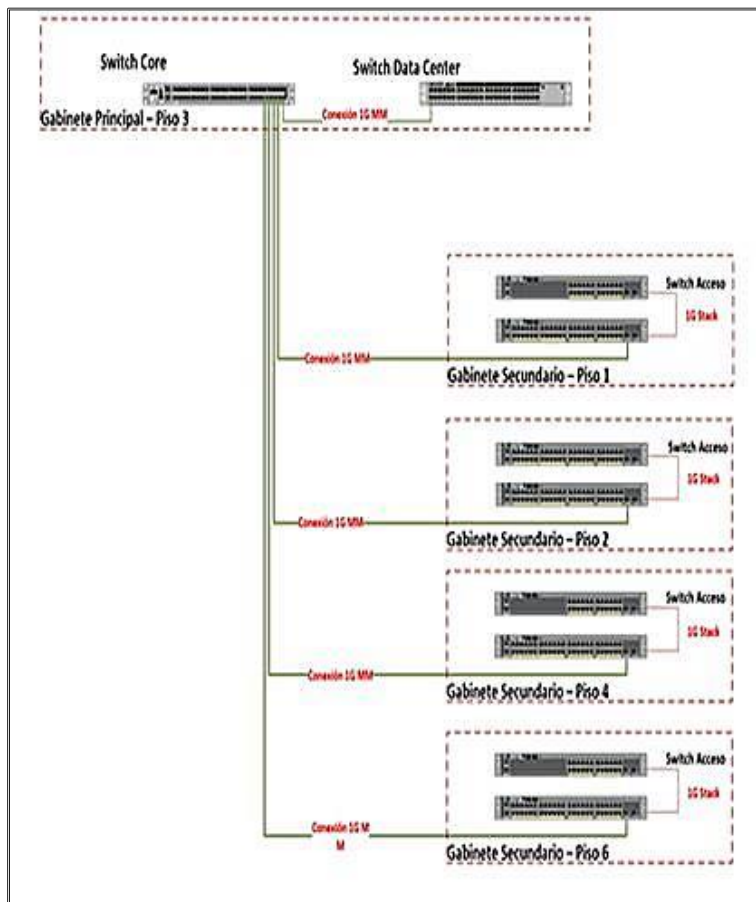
Switch Core

Switch Data Center

Conexión 1G MM

Gabinete Principal – Piso 3

Switch Acceso

1G Stack

Conexión 1G MM

Gabinete Secundario – Piso 1

Switch Acceso

1G Stack

Conexión 1G MM

Gabinete Secundario – Piso 2

Switch Acceso

1G Stack

Conexión 1G MM

Gabinete Secundario – Piso 4

Switch Acceso

1G Stack

Conexión 1G M M

Gabinete Secundario – Piso 6